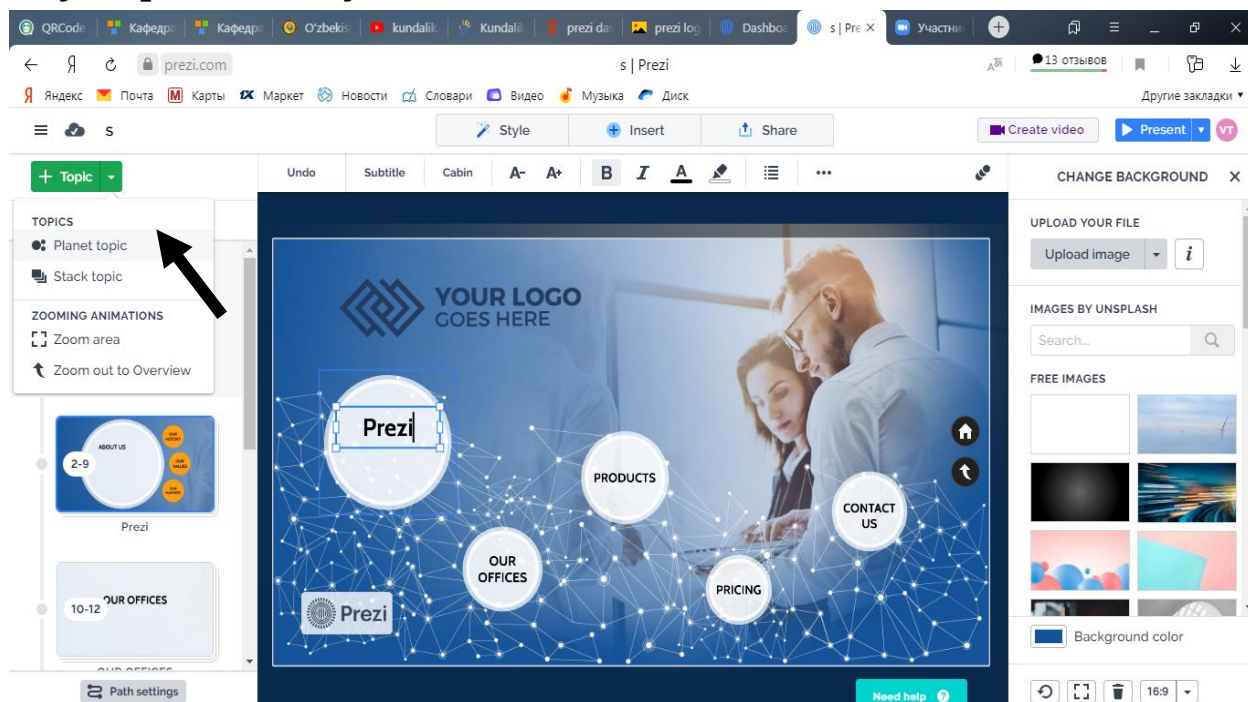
QRCode | Кафедра | Кафедра | O'zbekis | kundalik | Kundalik | prezi das | prezi log | Dashboa | s | Pre × | Участник

Я prezi.com s | Prezi 13 отзывов

Яндекс Почта Карты Маркет Новости Словари Видео Музыка Диск Другие закладки

s Style Insert Share Create video Present VT

Topic Undo Subtitle Cabin A- A+ B I A ••• CHANGE BACKGROUND ×

TOPICS
Planet topic
Stack topic
ZOOMING ANIMATIONS
Zoom area
Zoom out to Overview

ABOUT US
OUR HISTORY
OUR VALUES
OUR NUMBERS
2-9
Prezi

10-12 OUR OFFICES
OUR OFFICES

Path settings

YOUR LOGO GOES HERE

Prezi

PRODUCTS

CONTACT US

OUR OFFICES

PRICING

Prezi

Need help

UPLOAD YOUR FILE
Upload image i
IMAGES BY UNSPLASH
Search...
FREE IMAGES

Background color

16:9